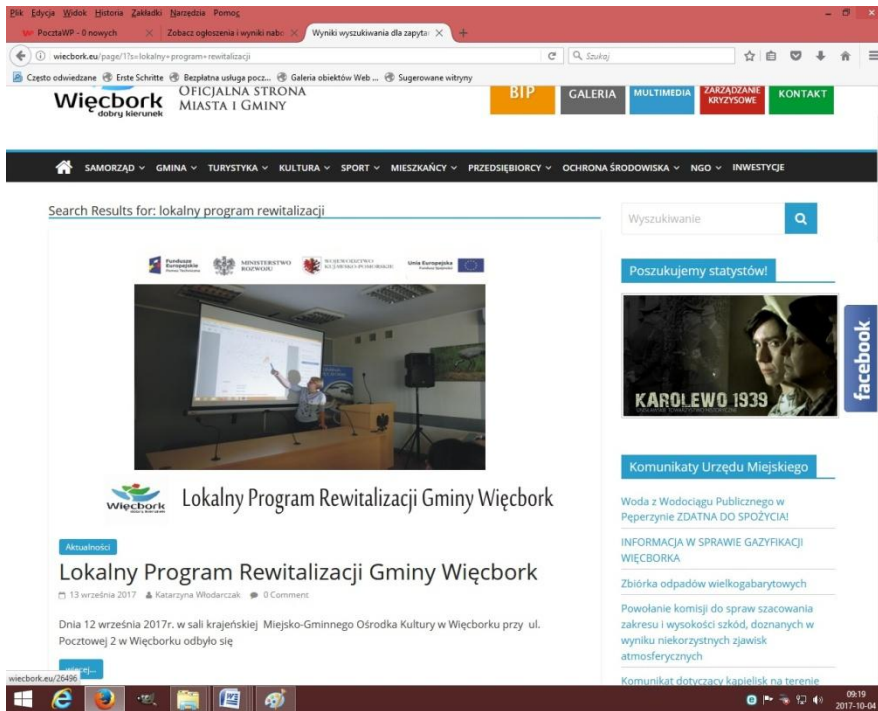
Plik Edycja Widok Historia Zakładki Narzędzia Pomoc

PocztaWP - 0 nowych
Zobacz ogłoszenia i wyniki nab
Wyniki wyszukiwania dla zapyta

wiecbork.eu/page/1?s=lokalny+program+rewitalizacji

Szukaj

Często odwiedzane Erste Schritte Bezpłatna usługa pocz... Galeria obiektów Web ... Sugerowane witryny

Więcbork dobry kierunek OFICJALNA STRONA MIASTA I GMINY

BIP GALERIA MULTIMEDIA ZARZĄDZANIE KRYZYSOWE KONTAKT

SAMORZĄD GMINA TURYSTYKA KULTURA SPORT MIESZKAŃCY PRZEDSIĘBIORCY OCHRONA ŚRODOWISKA NGO INWESTYCJE

Search Results for: lokalny program rewitalizacji

Fundusze Europejskie MINISTERSTWO ROZWOJU Unia Europejska

Więcbork Lokalny Program Rewitalizacji Gminy Więcbork

Aktualności

Lokalny Program Rewitalizacji Gminy Więcbork

13 września 2017 Katarzyna Włodarczak 0 Comment

Dnia 12 września 2017r. w sali krajeńskiej Miejsko-Gminnego Ośrodka Kultury w Więcborku przy ul. Pocztowej 2 w Więcborku odbyło się

więcej...

wiecbork.eu/26496

Wyszukiwanie

Poszukujemy statystów!

KAROLEWO 1939

facebook

Komunikaty Urzędu Miejskiego

Woda z Wodociągu Publicznego w Peperzynie ZDATNA DO SPOŻYCIA!

INFORMACJA W SPRAWIE GAZYFIKACJI WIĘCBORKA

Zbiórka odpadów wielkogabarytowych

Powołanie komisji do spraw szacowania zakresu i wysokości szkód, doznanych w wyniku niekorzystnych zjawisk atmosferycznych

Komunikat dotyczący kąpielisk na terenie

09:19
2017-10-04